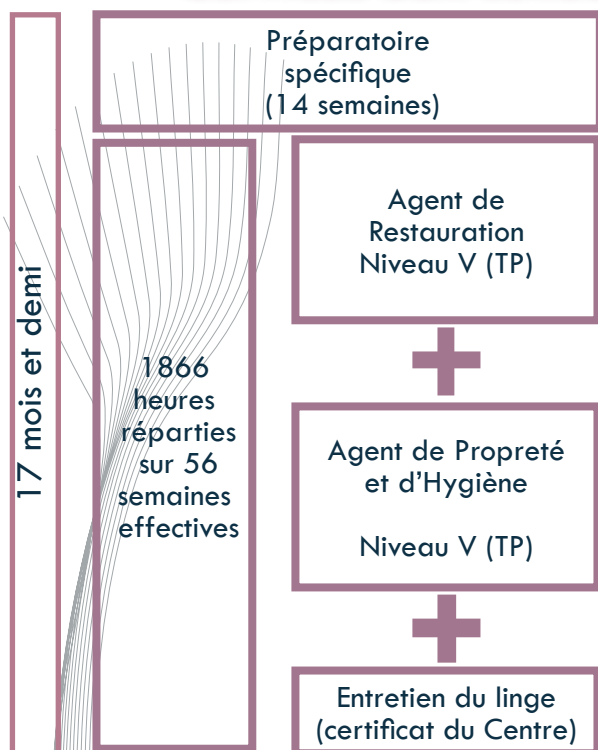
17 mois et demi

Préparatoire spécifique (14 semaines)

1866 heures réparties sur 56 semaines effectives

Agent de Restauration Niveau V (TP)

Agent de Propreté et d'Hygiène

Niveau V (TP)

Entretien du linge (certificat du Centre)